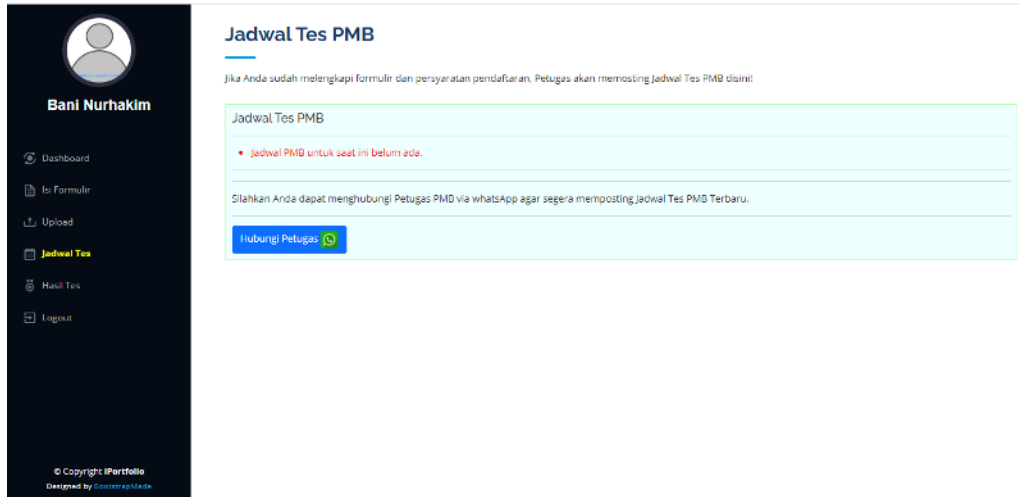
Bani Nurhakim

Dashboard

Isi Formulir

Upload

Jadwal Tes

Hasil Tes

Logout

© Copyright iPortfolio
Designed by BootstrapMade

Jadwal Tes PMB

Jika Anda sudah melengkapi formulir dan persyaratan pendaftaran, Petugas akan memosting Jadwal Tes PMB disini!

Jadwal Tes PMB

• Jadwal PMB untuk saat ini belum ada.

Silahkan Anda dapat menghubungi Petugas PMB via whatsApp agar segera memposting Jadwal Tes PMB Terbaru.

Hubungi Petugas